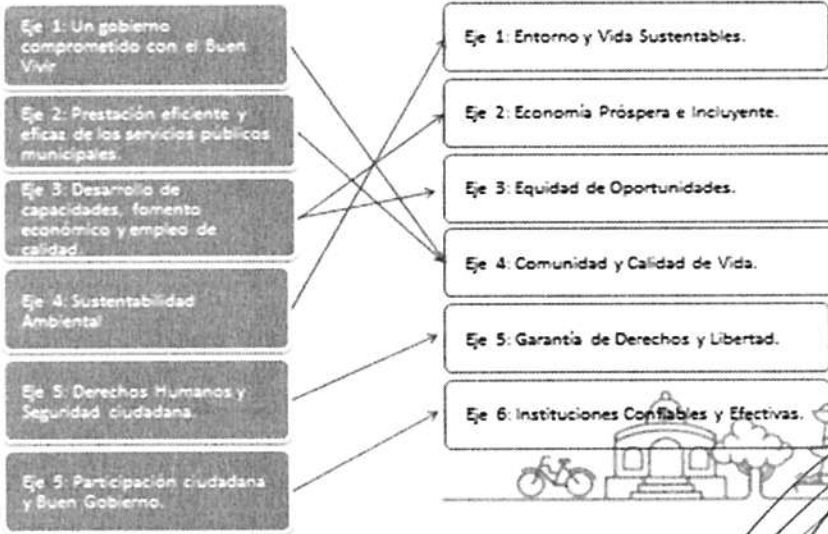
Eje 1: Un gobierno comprometido con el Buen Vivir

Eje 2: Prestación eficiente y eficaz de los servicios públicos municipales.

Eje 3: Desarrollo de capacidades, fomento económico y empleo de calidad.

Eje 4: Sustentabilidad Ambiental

Eje 5: Derechos Humanos y Seguridad ciudadana.

Eje 5: Participación ciudadana y Buen Gobierno.

Eje 1: Entorno y Vida Sustentables.

Eje 2: Economía Próspera e Incluyente.

Eje 3: Equidad de Oportunidades.

Eje 4: Comunidad y Calidad de Vida.

Eje 5: Garantía de Derechos y Libertad.

Eje 6: Instituciones Confiables y Efectivas.